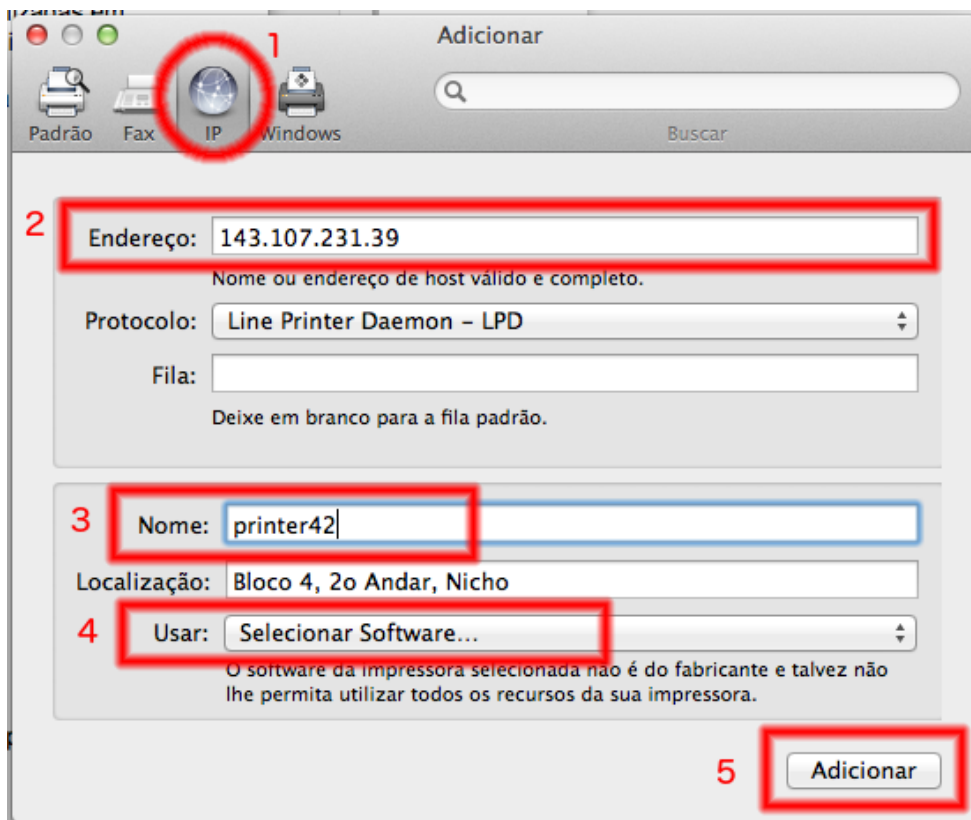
Adicionar

1

Padrão Fax IP Windows

Buscar

2

Endereço: 143.107.231.39

Nome ou endereço de host válido e completo.

Protocolo: Line Printer Daemon – LPD

Fila:

Deixe em branco para a fila padrão.

3

Nome: printer42

Localização: Bloco 4, 2o Andar, Nicho

4

Usar: Selecionar Software...

O software da impressora selecionada não é do fabricante e talvez não lhe permita utilizar todos os recursos da sua impressora.

5

Adicionar